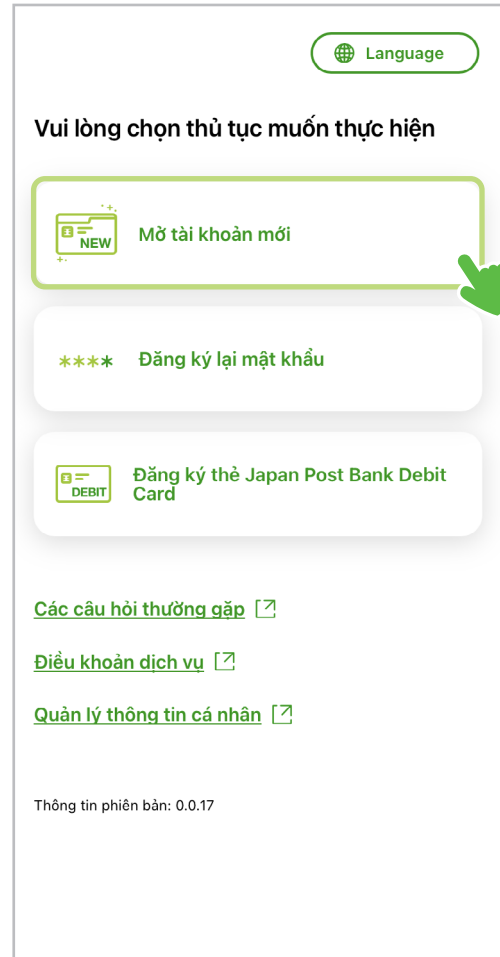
Language

Vui lòng chọn thủ tục muốn thực hiện

NEW
Mở tài khoản mới

****
Đăng ký lại mật khẩu

DEBIT
Đăng ký thẻ Japan Post Bank Debit Card

Các câu hỏi thường gặp

Điều khoản dịch vụ

Quản lý thông tin cá nhân

Thông tin phiên bản: 0.0.17